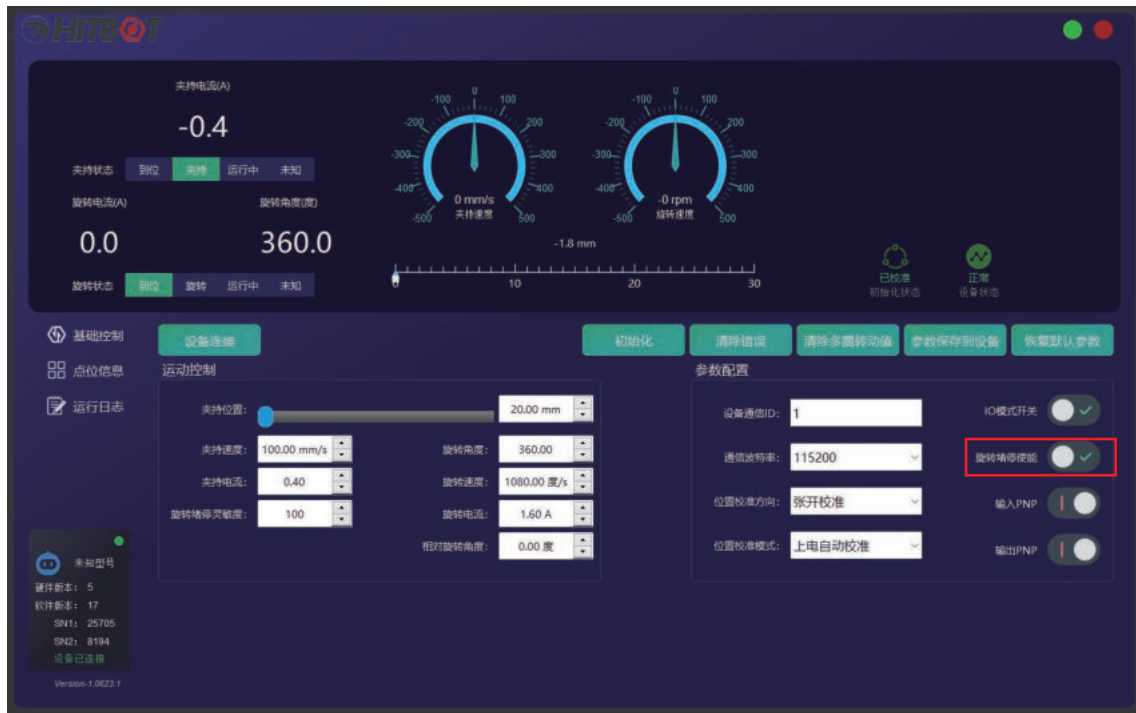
HITBOT

夹持电流(A)
-0.4
夹持状态 到位 夹持 运行中 未知
旋转电流(A) 旋转角度(度)
0.0 360.0
旋转状态 到位 旋转 运行中 未知

-100 0 100 -200 200 -300 300 -400 400 -500 500
0 mm/s
夹持速度

-100 0 100 -200 200 -300 300 -400 400 -500 500
-0 rpm
旋转速度

-1.8 mm
0 10 20 30

已校准
初始化状态
正常
设备状态

基础控制
点位信息
运行日志

设备连接
初始化 清除错误 清除多圈转动值 参数保存到设备 恢复默认参数

运动控制
夹持位置: 20.00 mm
夹持速度: 100.00 mm/s 旋转角度: 360.00
夹持电流: 0.40 旋转速度: 1080.00 度/s
旋转堵停灵敏度: 100 旋转电流: 1.60 A
相对旋转角度: 0.00 度

参数配置
设备通信ID: 1 IO模式开关
通信波特率: 115200 旋转堵停使能
位置校准方向: 张开校准 输入PNP
位置校准模式: 上电自动校准 输出PNP

未知型号
硬件版本: 5
软件版本: 17
SN1: 25705
SN2: 8194
设备已连接
Version-1.0623.1